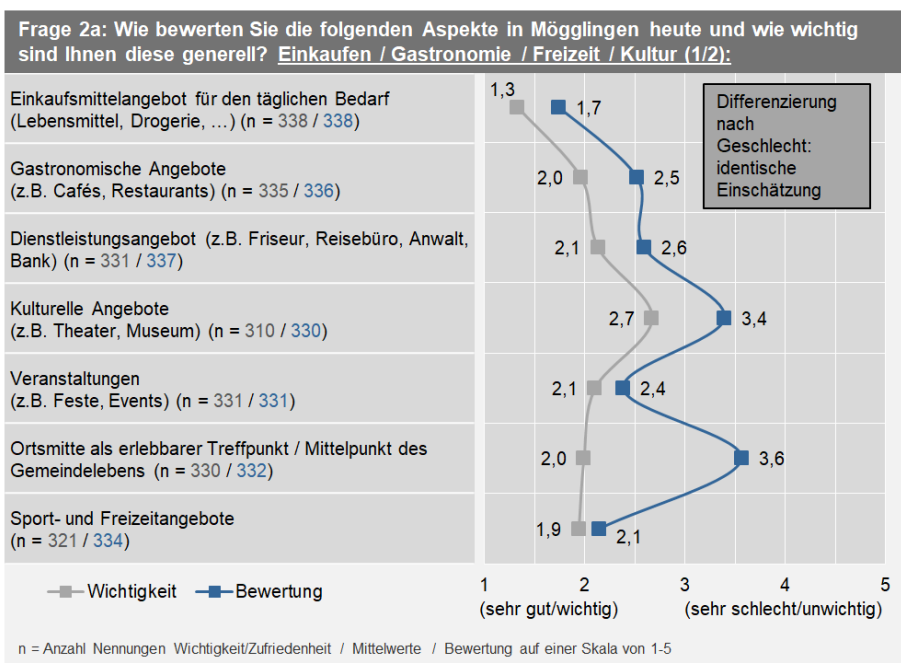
Frage 2a: Wie bewerten Sie die folgenden Aspekte in Mögglingen heute und wie wichtig sind Ihnen diese generell? Einkaufen / Gastronomie / Freizeit / Kultur (1/2):

Einkaufsmittelangebot für den täglichen Bedarf (Lebensmittel, Drogerie, …) (n = 338 / 338)

Gastronomische Angebote (z.B. Cafés, Restaurants) (n = 335 / 336)

Dienstleistungsangebot (z.B. Friseur, Reisebüro, Anwalt, Bank) (n = 331 / 337)

Kulturelle Angebote (z.B. Theater, Museum) (n = 310 / 330)

Veranstaltungen (z.B. Feste, Events) (n = 331 / 331)

Ortsmitte als erlebbarer Treffpunkt / Mittelpunkt des Gemeindelebens (n = 330 / 332)

Sport- und Freizeitangebote (n = 321 / 334)

1,3
1,7
2,0
2,5
2,1
2,6
2,7
3,4
2,1
2,4
2,0
3,6
1,9
2,1

Differenzierung nach Geschlecht: identische Einschätzung

Wichtigkeit
Bewertung

1 2 3 4 5
(sehr gut/wichtig)
(sehr schlecht/unwichtig)

n = Anzahl Nennungen Wichtigkeit/Zufriedenheit / Mittelwerte / Bewertung auf einer Skala von 1-5